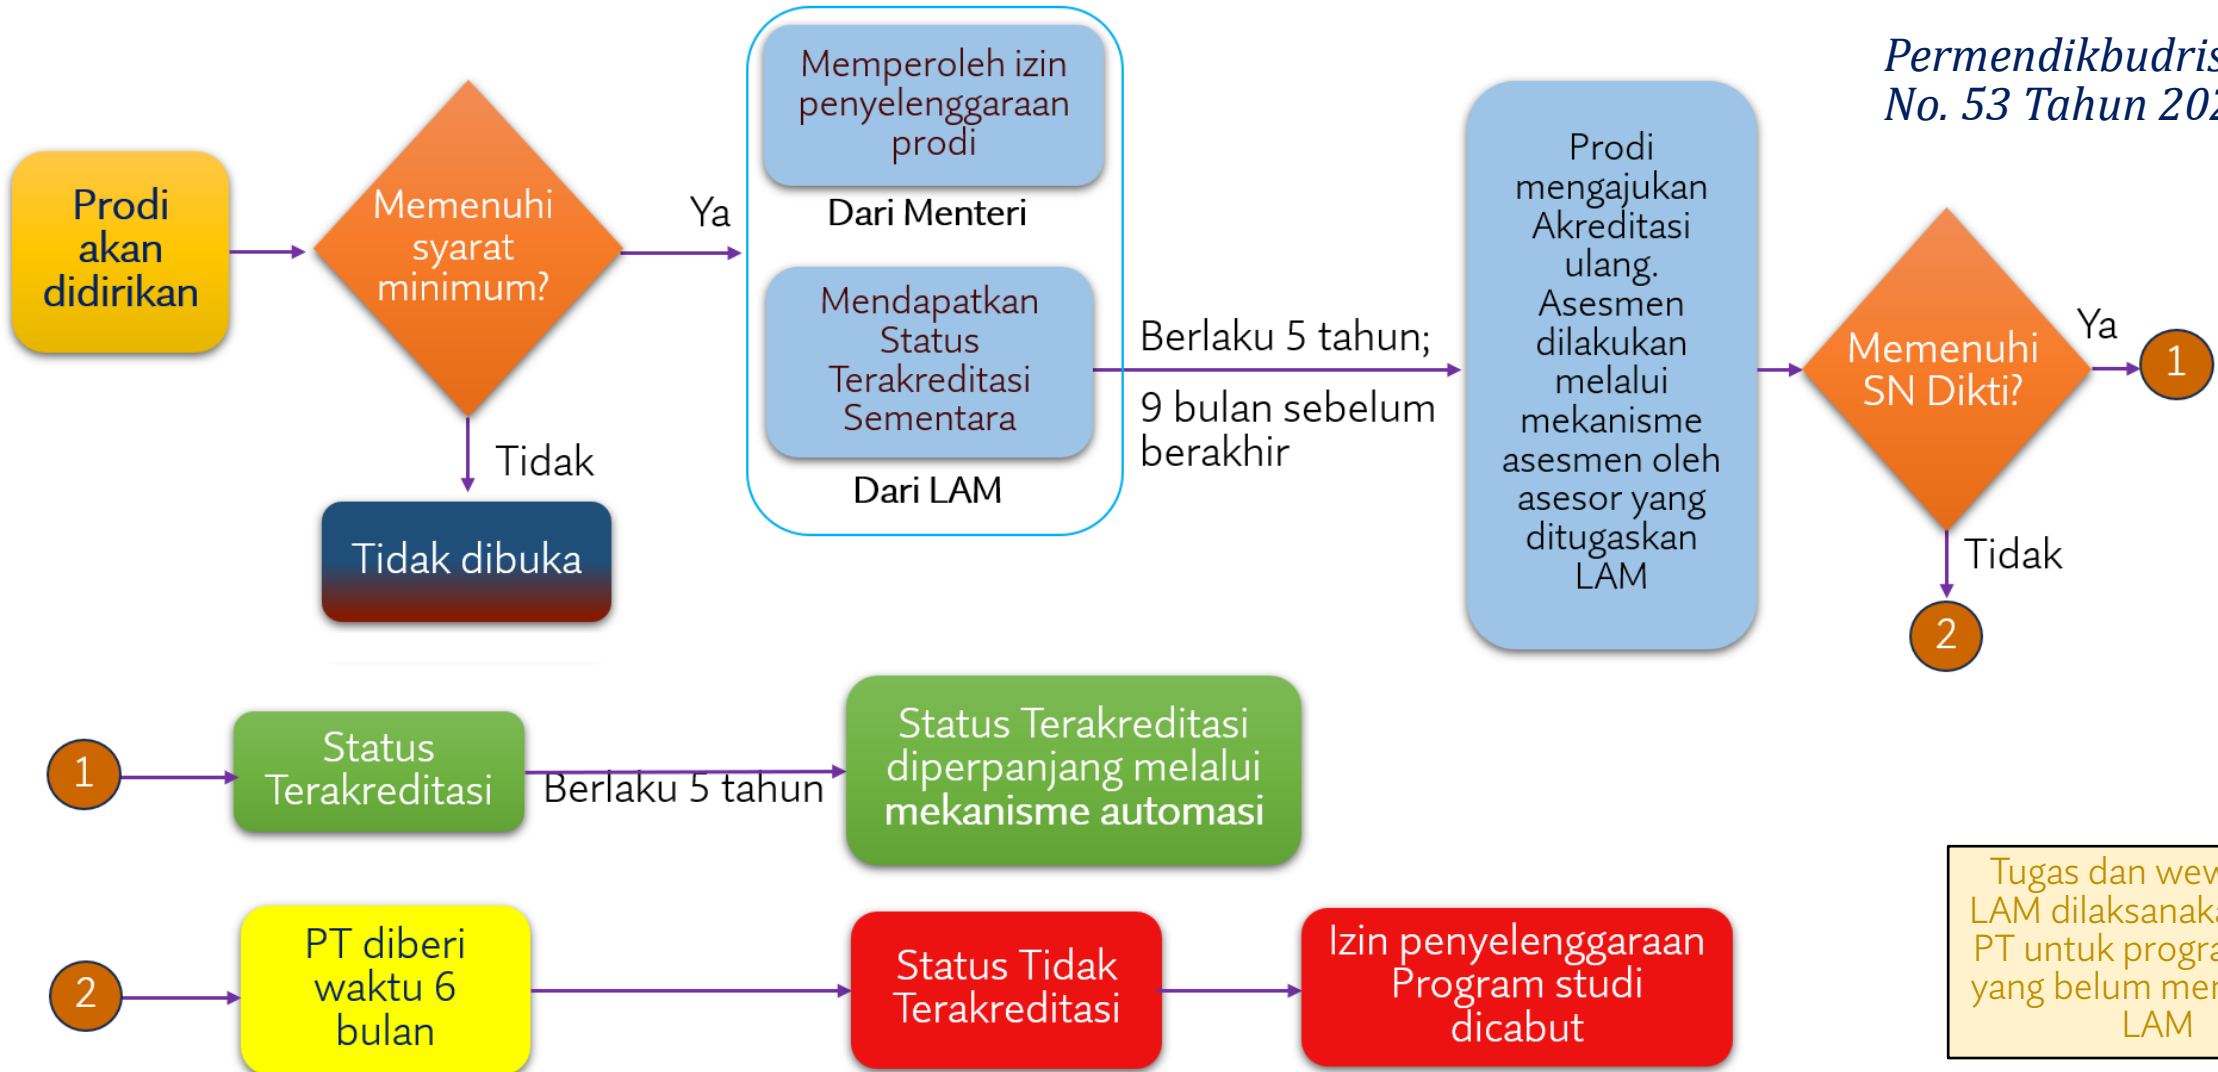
Permendikbudris
No. 53 Tahun 202

Prodi akan didirikan

Memenuhi syarat minimum?

Ya

Tidak

Tidak dibuka

Memperoleh izin penyelenggaraan prodi

Dari Menteri

Mendapatkan Status Terakreditasi Sementara

Dari LAM

Berlaku 5 tahun;

9 bulan sebelum berakhir

Prodi mengajukan Akreditasi ulang. Asesmen dilakukan melalui mekanisme asesmen oleh asesor yang ditugaskan LAM

Memenuhi SN Dikti?

Ya

1

Tidak

2

1

Status Terakreditasi

Berlaku 5 tahun

Status Terakreditasi diperpanjang melalui mekanisme automasi

2

PT diberi waktu 6 bulan

Status Tidak Terakreditasi

Izin penyelenggaraan Program studi dicabut

Tugas dan wew
LAM dilaksanak
PT untuk progra
yang belum mer
LAM